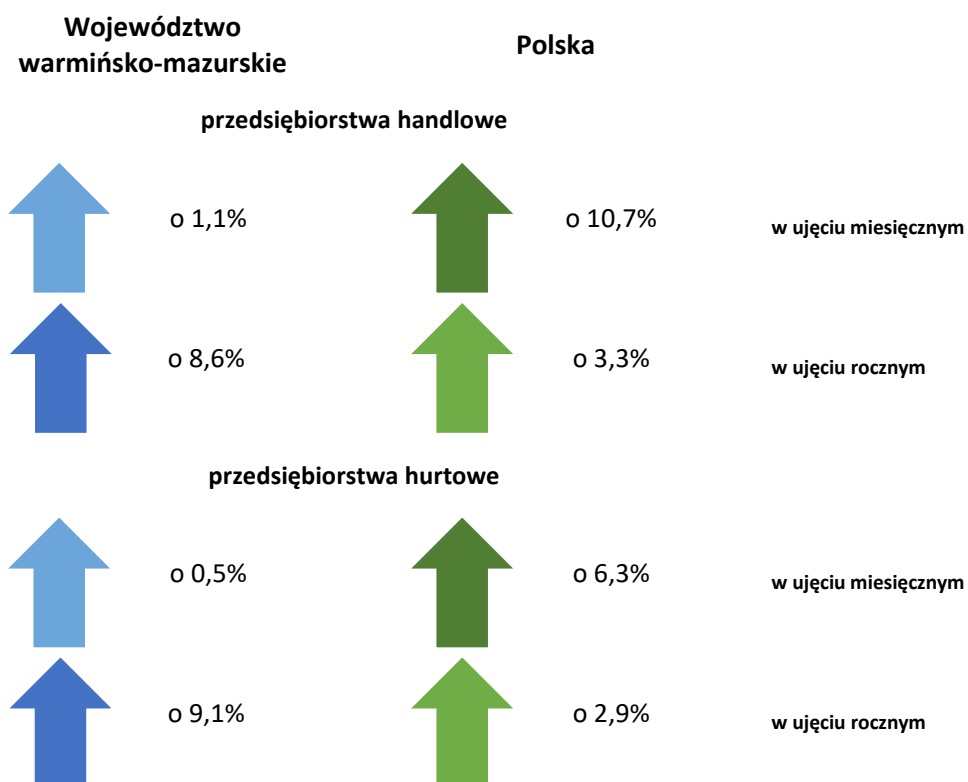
Województwo warmińsko-mazurskie

Polska

przedsiębiorstwa handlowe

o 1,1%

o 10,7%

w ujęciu miesięcznym

o 8,6%

o 3,3%

w ujęciu rocznym

przedsiębiorstwa hurtowe

o 0,5%

o 6,3%

w ujęciu miesięcznym

o 9,1%

o 2,9%

w ujęciu rocznym